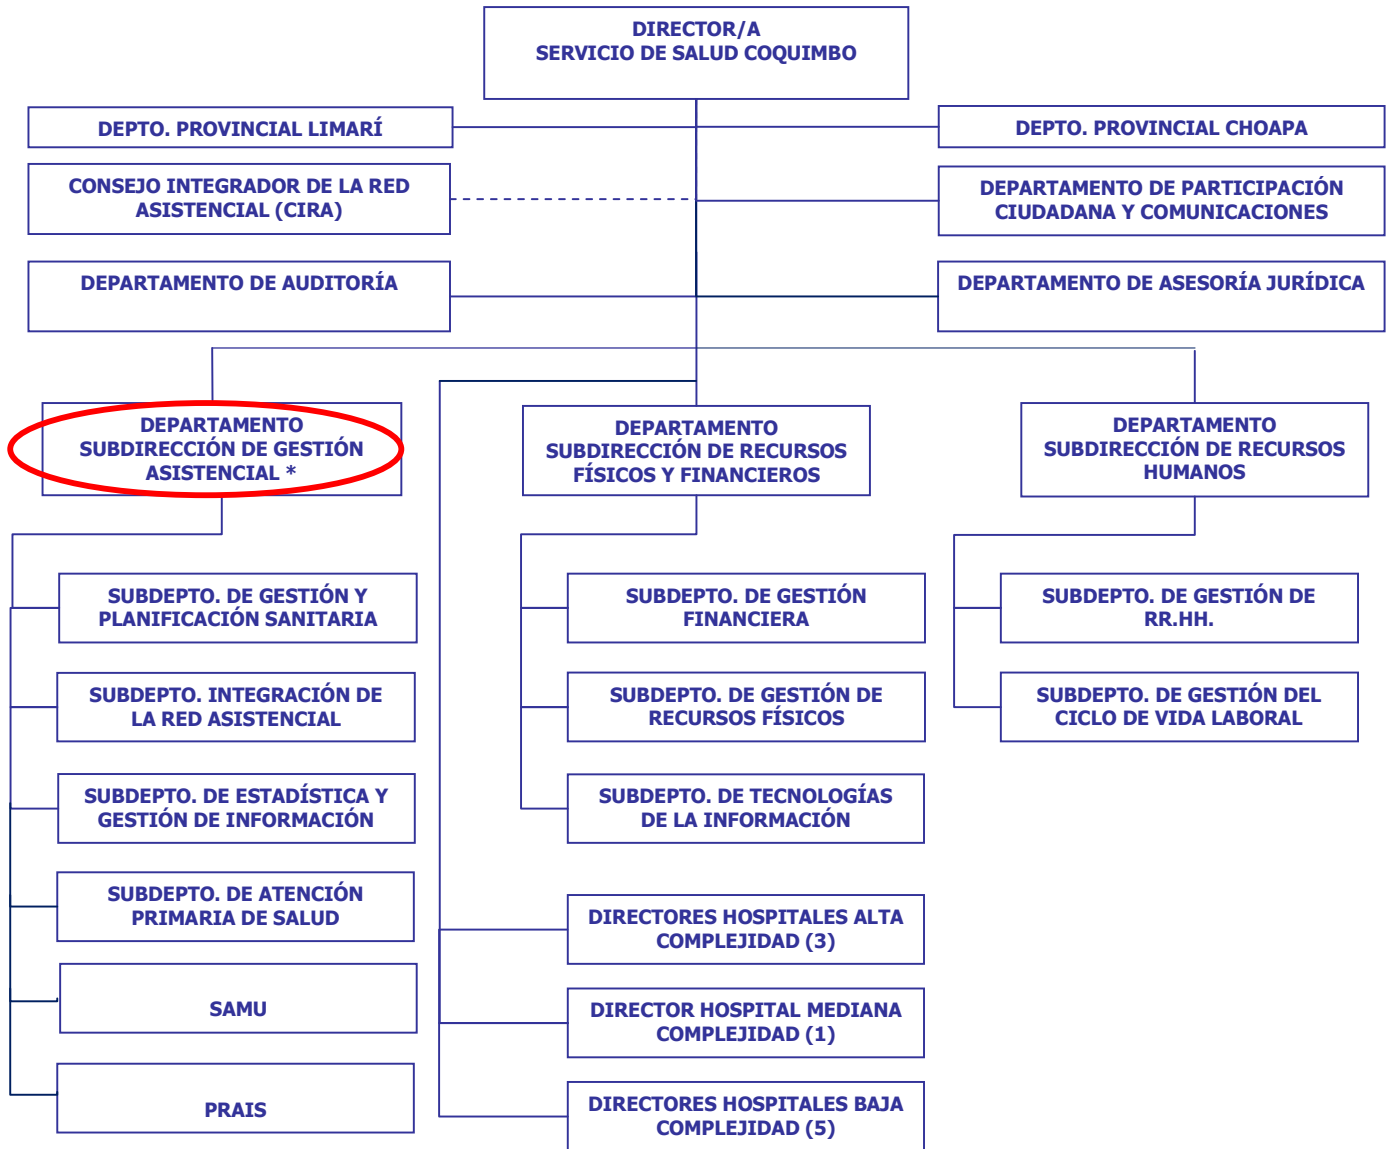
DIRECTOR/A
SERVICIO DE SALUD COQUIMBO

DEPTO. PROVINCIAL LIMARÍ

DEPTO. PROVINCIAL CHOAPA

CONSEJO INTEGRADOR DE LA RED ASISTENCIAL (CIRA)

DEPARTAMENTO DE PARTICIPACIÓN CIUDADANA Y COMUNICACIONES

DEPARTAMENTO DE AUDITORÍA

DEPARTAMENTO DE ASESORÍA JURÍDICA

DEPARTAMENTO SUBDIRECCIÓN DE GESTIÓN ASISTENCIAL *

DEPARTAMENTO SUBDIRECCIÓN DE RECURSOS FÍSICOS Y FINANCIEROS

DEPARTAMENTO SUBDIRECCIÓN DE RECURSOS HUMANOS

SUBDEPTO. DE GESTIÓN Y PLANIFICACIÓN SANITARIA

SUBDEPTO. INTEGRACIÓN DE LA RED ASISTENCIAL

SUBDEPTO. DE ESTADÍSTICA Y GESTIÓN DE INFORMACIÓN

SUBDEPTO. DE ATENCIÓN PRIMARIA DE SALUD

SAMU

PRAIS

SUBDEPTO. DE GESTIÓN FINANCIERA

SUBDEPTO. DE GESTIÓN DE RECURSOS FÍSICOS

SUBDEPTO. DE TECNOLOGÍAS DE LA INFORMACIÓN

DIRECTORES HOSPITALES ALTA COMPLEJIDAD (3)

DIRECTOR HOSPITAL MEDIANA COMPLEJIDAD (1)

DIRECTORES HOSPITALES BAJA COMPLEJIDAD (5)

SUBDEPTO. DE GESTIÓN DE RR.HH.

SUBDEPTO. DE GESTIÓN DEL CICLO DE VIDA LABORAL